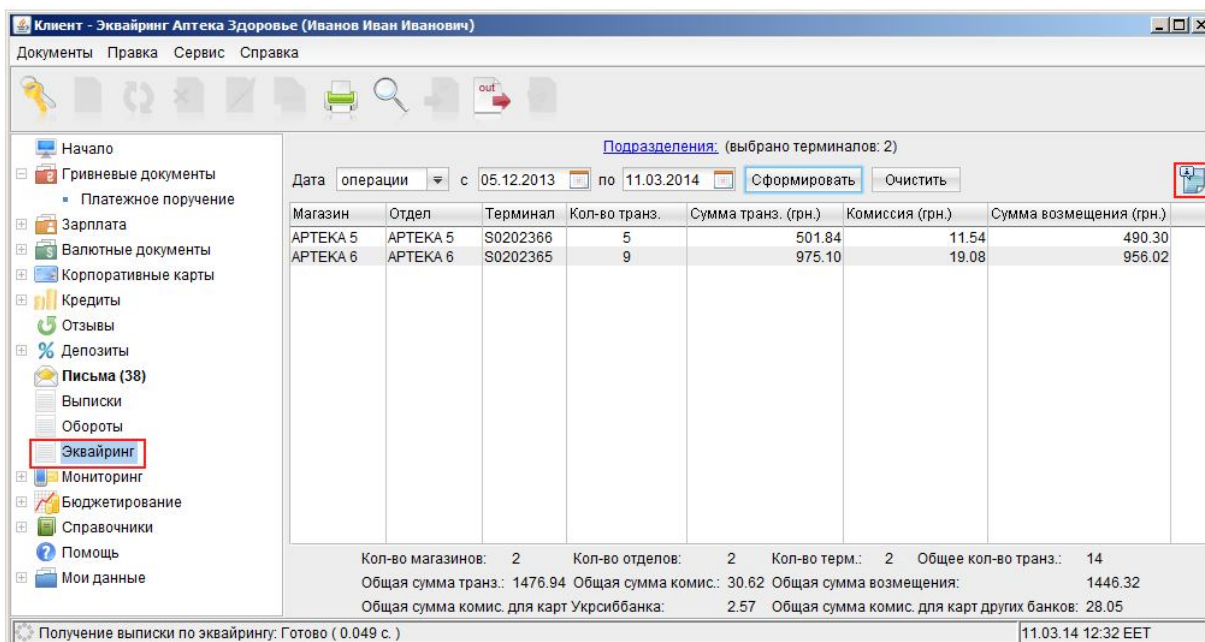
Клиент - Эквайринг Аптека Здоровье (Иванов Иван Иванович)

Документы Правка Сервис Справка

out

Начало
Гривневые документы
Платежное поручение
Зарплата
Валютные документы
Корпоративные карты
Кредиты
Отзывы
Депозиты
Письма (38)
Выписки
Обороты
Эквайринг
Мониторинг
Бюджетирование
Справочники
Помощь
Мои данные

Подразделения: (выбрано терминалов: 2)

Дата операции с 05.12.2013 по 11.03.2014 Сформировать Очистить

| Магазин | Отдел | Терминал | Кол-во транз. | Сумма транз. (грн.) | Комиссия (грн.) | Сумма возмещения (грн.) |
|---|---|---|---|---|---|---|
| APTEKA 5 | APTEKA 5 | S0202366 | 5 | 501.84 | 11.54 | 490.30 |
| APTEKA 6 | APTEKA 6 | S0202365 | 9 | 975.10 | 19.08 | 956.02 |

Кол-во магазинов: 2 Кол-во отделов: 2 Кол-во терм.: 2 Общее кол-во транз.: 14
Общая сумма транз.: 1476.94 Общая сумма комис.: 30.62 Общая сумма возмещения: 1446.32
Общая сумма комис. для карт Укрсиббанка: 2.57 Общая сумма комис. для карт других банков: 28.05

Получение выписки по эквайрингу: Готово ( 0.049 с. )
11.03.14 12:32 EET